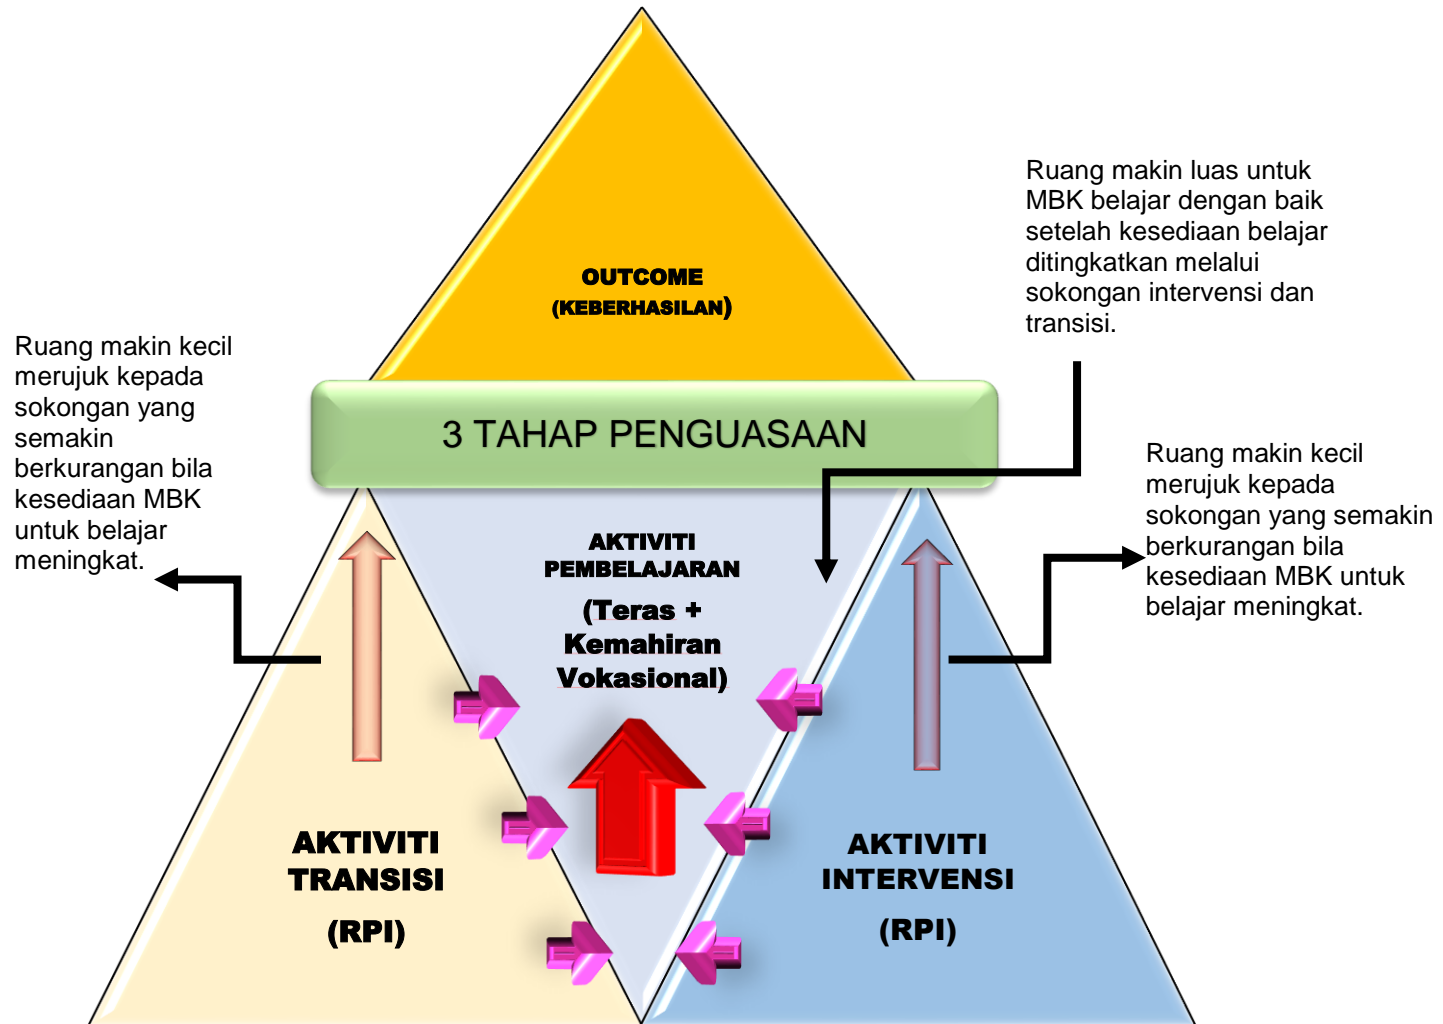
OUTCOME
(KEBERHASILAN)

Ruang makin luas untuk MBK belajar dengan baik setelah kesediaan belajar ditingkatkan melalui sokongan intervensi dan transisi.

Ruang makin kecil merujuk kepada sokongan yang semakin berkurangan bila kesediaan MBK untuk belajar meningkat.

3 TAHAP PENGUASAAN

Ruang makin kecil merujuk kepada sokongan yang semakin berkurangan bila kesediaan MBK untuk belajar meningkat.

AKTIVITI PEMBELAJARAN
(Teras + Kemahiran Vokasional)

AKTIVITI TRANSISI
(RPI)

AKTIVITI INTERVENSI
(RPI)